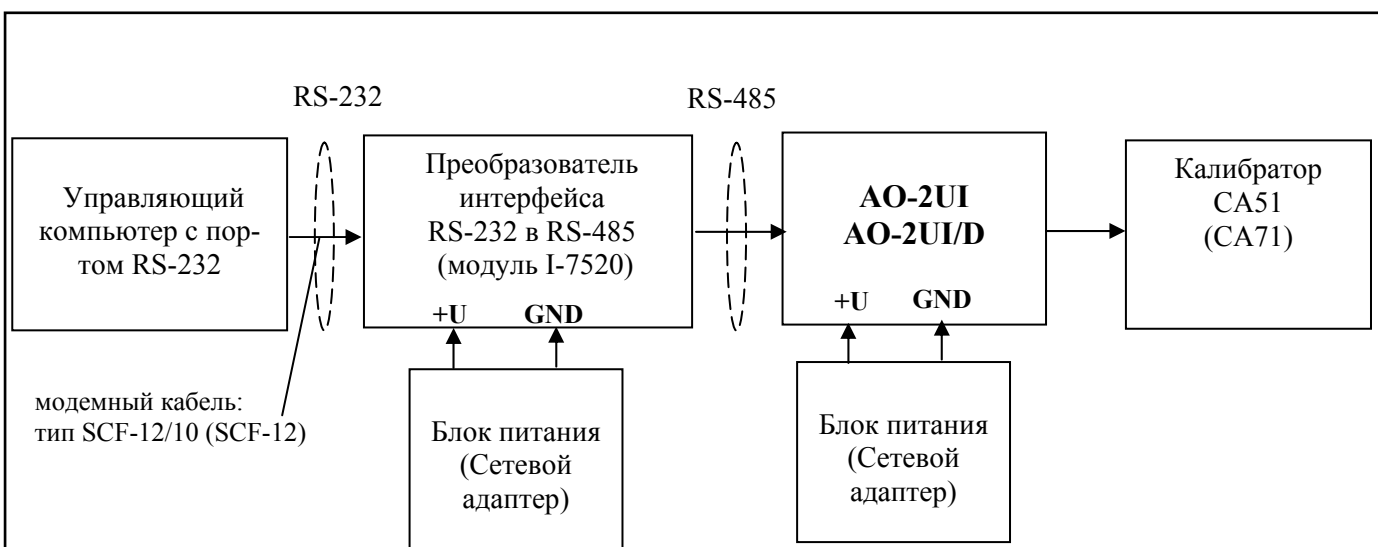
RS-232

RS-485

Управляющий компьютер с портом RS-232

Преобразователь интерфейса RS-232 в RS-485 (модуль I-7520)

+U GND

AO-2UI
AO-2UI/D

+U GND

Калибратор CA51 (CA71)

модемный кабель: тип SCF-12/10 (SCF-12)

Блок питания (Сетевой адаптер)

Блок питания (Сетевой адаптер)